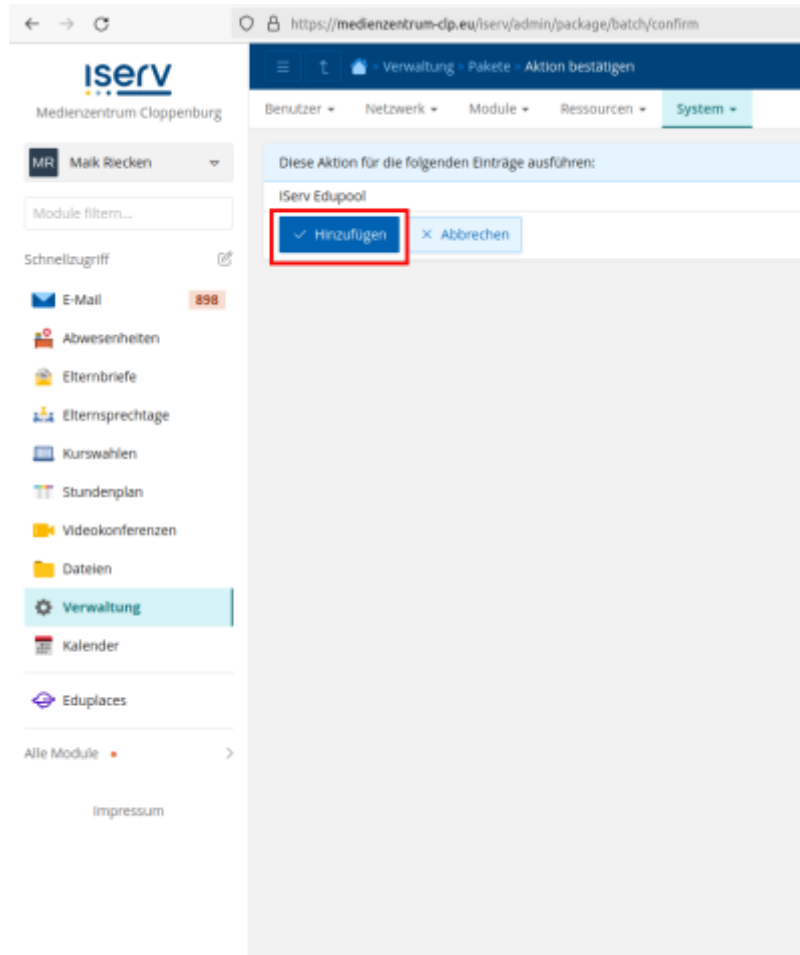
https://medienzentrum-clp.eu/iserv/admin/package/batch/confirm

iserv
Medienzentrum Cloppenburg

MR Maik Riecken

Module filtern...

Schnellzugriff

E-Mail 898
Abwesenheiten
Elternbriefe
Elternsprechtage
Kurswahlen
Stundenplan
Videokonferenzen
Dateien
Verwaltung
Kalender

Eduplaces

Alle Module

Impressum

Verwaltung › Pakete › Aktion bestätigen

Benutzer Netzwerk Module Ressourcen System

Diese Aktion für die folgenden Einträge ausführen:

IServ Edupool

Hinzufügen
Abbrechen